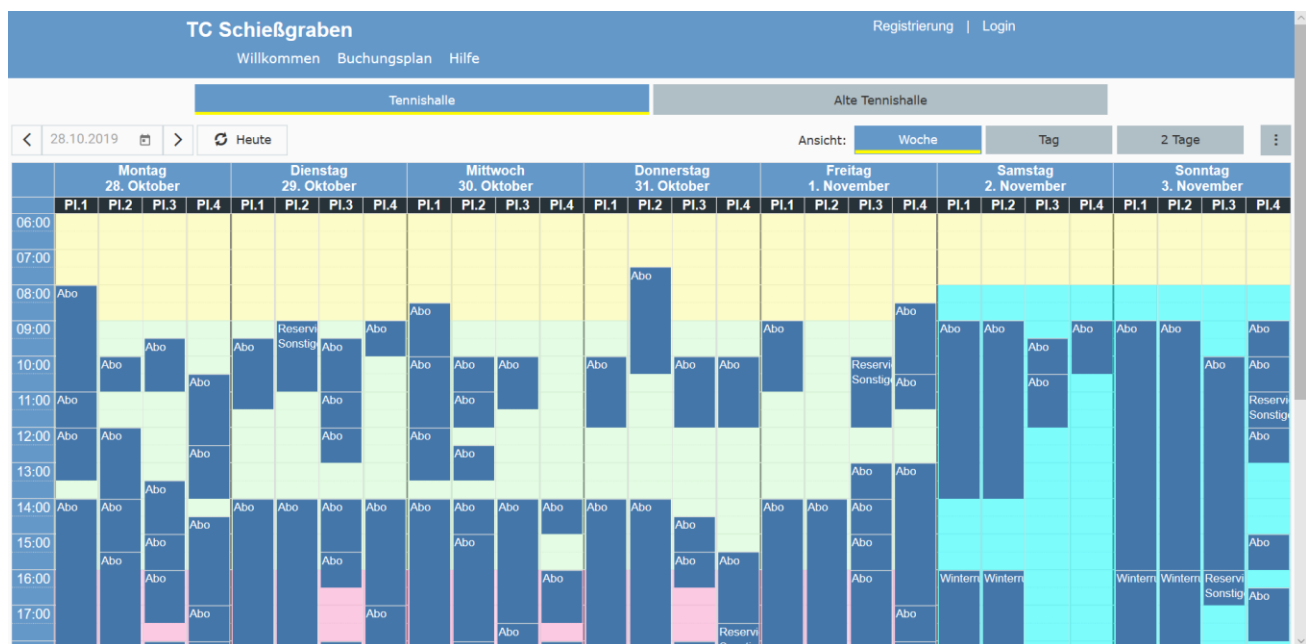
TC Schießgraben

Willkommen Buchungsplan Hilfe

Registrierung | Login

Tennishalle

Alte Tennishalle

28.10.2019

Heute

Ansicht: Woche Tag 2 Tage

| | Montag 28. Oktober | | | | Dienstag 29. Oktober | | | | Mittwoch 30. Oktober | | | | Donnerstag 31. Oktober | | | | Freitag 1. November | | | | Samstag 2. November | | | | Sonntag 3. November | | | |
|---|---|---|---|---|---|---|---|---|---|---|---|---|---|---|---|---|---|---|---|---|---|---|---|---|---|---|---|---|
| | Pl.1 | Pl.2 | Pl.3 | Pl.4 | Pl.1 | Pl.2 | Pl.3 | Pl.4 | Pl.1 | Pl.2 | Pl.3 | Pl.4 | Pl.1 | Pl.2 | Pl.3 | Pl.4 | Pl.1 | Pl.2 | Pl.3 | Pl.4 | Pl.1 | Pl.2 | Pl.3 | Pl.4 | Pl.1 | Pl.2 | Pl.3 | Pl.4 |

06:00
07:00
08:00
09:00
10:00
11:00
12:00
13:00
14:00
15:00
16:00
17:00

Abo Abo Abo Abo Abo Abo Abo Abo Abo Abo Abo Abo Abo Abo Abo Abo
Reservi Sonstige
Abo Abo Abo Abo Abo Abo Abo Abo Abo Abo Abo Abo Abo Abo Abo Abo Abo Abo Abo Abo Abo Abo Abo Abo Abo Abo Abo Abo Abo Abo Abo Abo Abo Abo Abo Abo Abo Abo Abo Abo Abo Abo Abo Abo Abo Abo Abo Abo Abo Abo Abo Abo Abo Abo Abo Abo Abo Abo Abo Abo
Reservi Sonstige
Reservi Sonstige
Reservi
Winterr Winterr Winterr Winterr
Reservi Sonstige